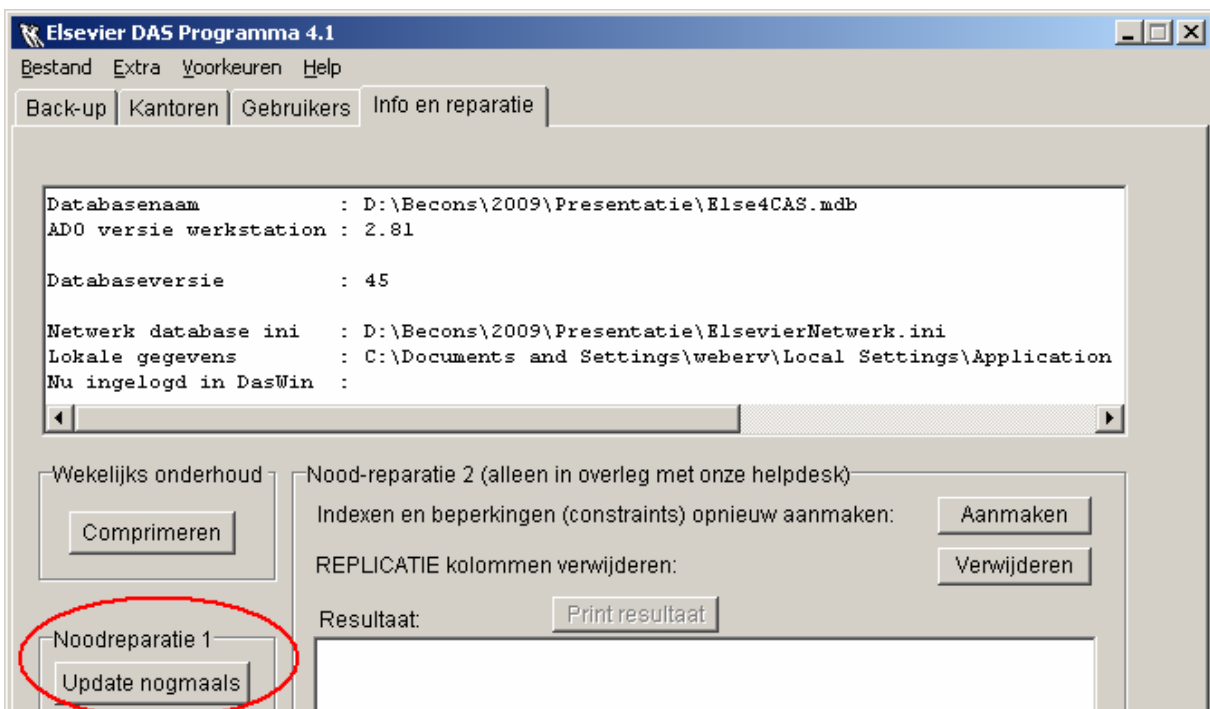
Elsevier DAS Programma 4.1

Bestand Extra Voorkeuren Help

Back-up | Kantoren | Gebruikers | Info en reparatie

Databasenaam : D:\Becons\2009\Presentatie\Else4CAS.mdb
ADO versie werkstation : 2.81

Databaseversie : 45

Netwerk database ini : D:\Becons\2009\Presentatie\ElsevierNetwerk.ini
Lokale gegevens : C:\Documents and Settings\weberv\Local Settings\Application
Nu ingelogd in DasWin :

Wekelijks onderhoud

Comprimeren

Nood-reparatie 2 (alleen in overleg met onze helpdesk)

Indexen en beperkingen (constraints) opnieuw aanmaken: Aanmaken

REPLICATIE kolommen verwijderen: Verwijderen

Resultaat: Print resultaat

Noodreparatie 1

Update nogmaals